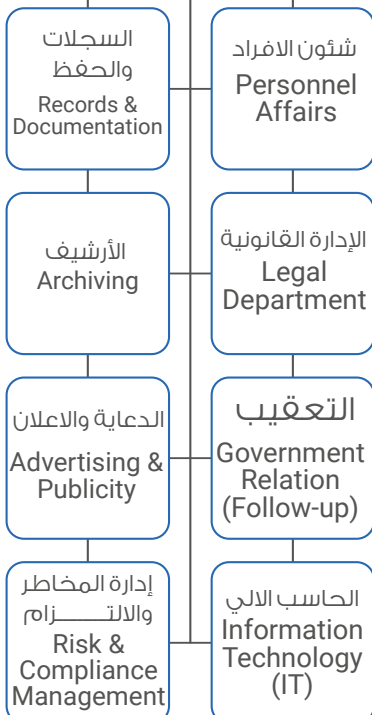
شئون الافراد
Personnel Affairs

السجلات والحفظ
Records & Documentation

الإدارة القانونية
Legal Department

الأرشيف
Archiving

التعقيب
Government Relation (Follow-up)

الدعاية والاعلان
Advertising & Publicity

الحاسب الالي
Information Technology (IT)

إدارة المخاطر والالتـــــــزام
Risk & Compliance Management